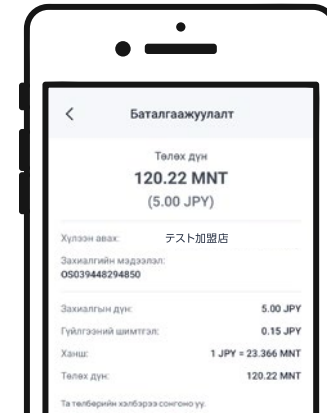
Баталгаажуулалт

Төлөх дүн
120.22 MNT
(5.00 JPY)

Хүлээн авах: テスト加盟店

Захиалгын мэдээлэл:
OS039448294850

Захиалгын дүн: 5.00 JPY
Гүйлгээний шимтгэл: 0.15 JPY
Ханш: 1 JPY = 23.366 MNT
Төлөх дүн: 120.22 MNT

Та төлбөрийн хэлбэрээ сонгоно уу.